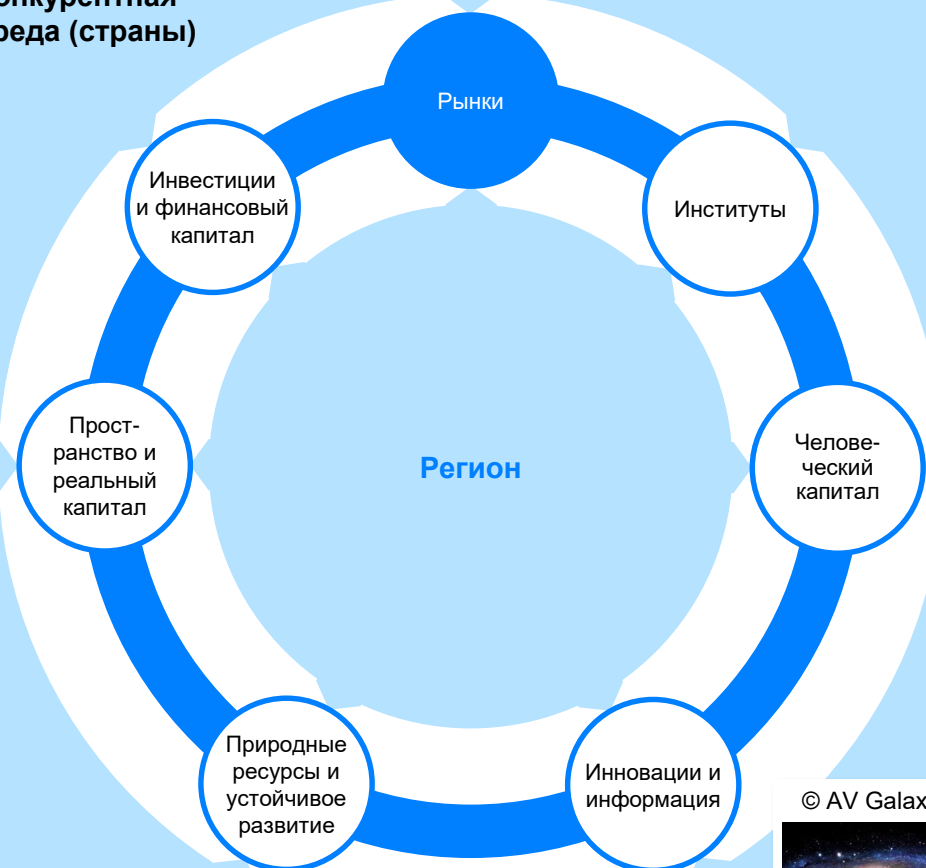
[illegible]
реда (страны)

Рынки

Инвестиции и финансовый капитал

Институты

Прост-ранство и реальный капитал

Регион

Челове-ческий капитал

Природные ресурсы и устойчивое развитие

Инновации и информация

© AV Galax